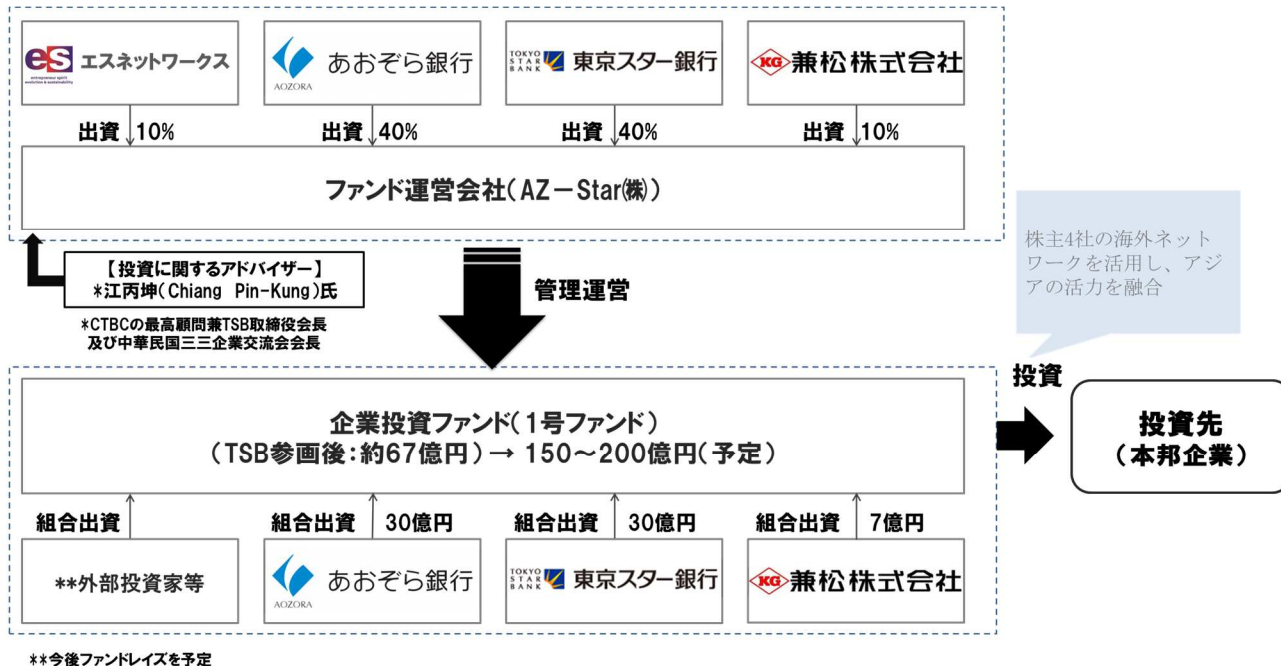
eS エスネットワークス
entrepreneur spirit evolution & sustainability

あおぞら銀行
AOZORA

TOKYO STAR BANK 東京スター銀行

KG 兼松株式会社

出資 10%

出資 40%

出資 40%

出資 10%

ファンド運営会社(AZ－Star㈱)

株主4社の海外ネットワークを活用し、アジアの活力を融合

【投資に関するアドバイザー】
*江丙坤(Chiang Pin-Kung)氏

*CTBCの最高顧問兼TSB取締役会長
及び中華民国三三企業交流会会長

管理運営

投資

企業投資ファンド(1号ファンド)
(TSB参画後:約67億円)→ 150～200億円(予定)

投資先
(本邦企業)

組合出資

組合出資 30億円

組合出資 30億円

組合出資 7億円

**外部投資家等

あおぞら銀行
AOZORA

TOKYO STAR BANK 東京スター銀行

KG 兼松株式会社

**今後ファンドレイズを予定